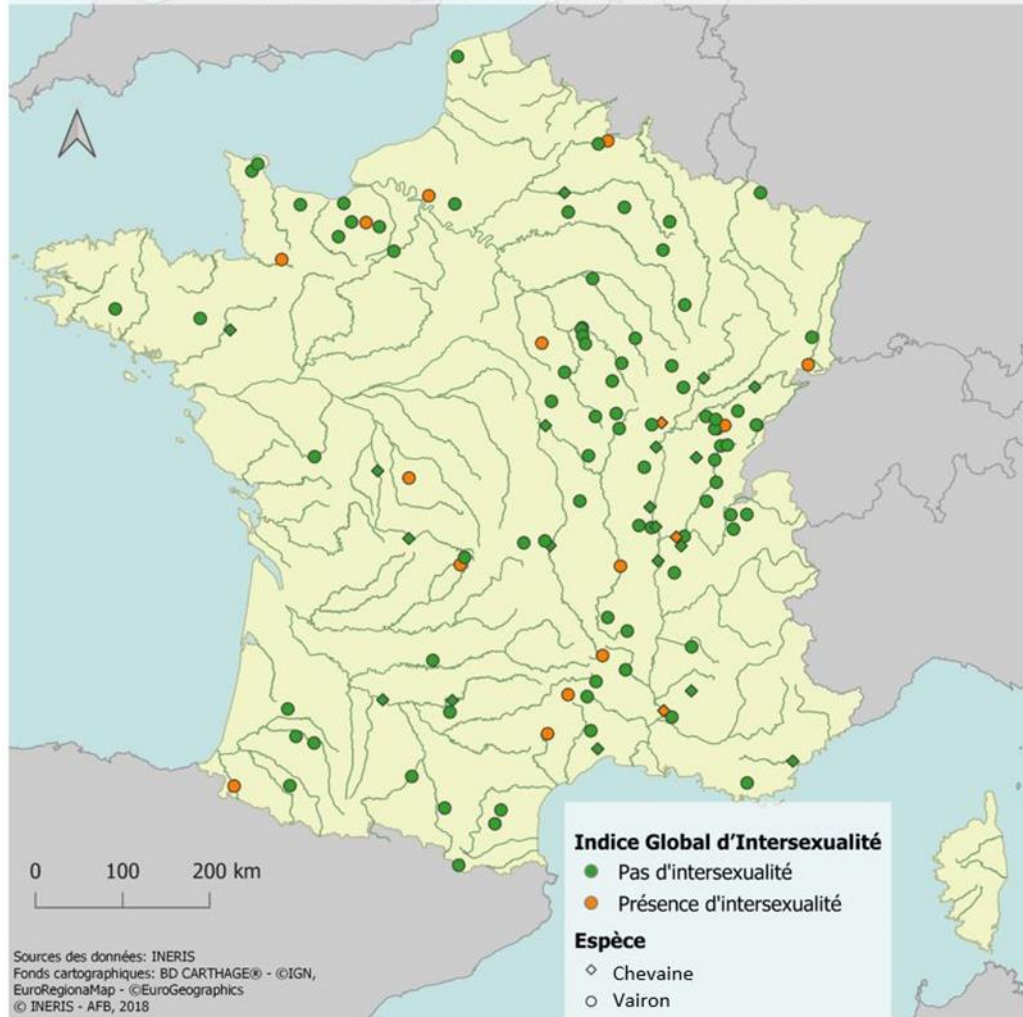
Indice Global d'Intersexualité
Pas d'intersexualité
Présence d'intersexualité
Espèce
Chevaine
Vairon

0 100 200 km

Sources des données: INERIS
Fonds cartographiques: BD CARTHAGE® - ©IGN, EuroRegionaMap - ©EuroGeographics
© INERIS - AFB, 2018